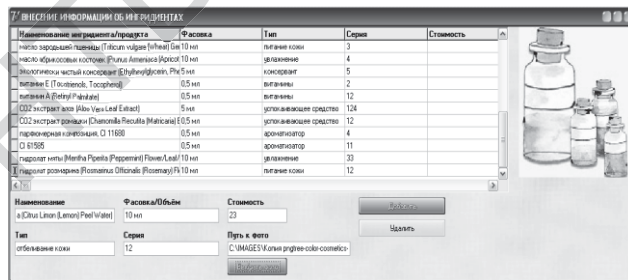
ВНЕСЕНИЕ ИНФОРМАЦИИ ОБ ИНГРЕДИЕНТАХ

| Наименование ингредиента/продукта | Фасовка | Тип | Серия | Стоимость |
|---|---|---|---|---|
| масло зародышей пшеницы (Triticum vulgare (wheat) Ger | 10 мл | питание кожи | 3 | |
| масло абрикосовых косточек (Prunus Armeniaca (Apricot | 10 мл | увлажнение | 4 | |
| экологически чистый консервант (Ethylhexylglycerin, Phe | 5 мл | консервант | 5 | |
| витамин Е (Tocotrienols, Tocopherol) | 0,5 мл | витамины | 2 | |
| витамин А (Retinyl Palmitate) | 0,5 мл | витамины | 12 | |
| CO2 экстракт алоэ (Aloe Vera Leaf Extract) | 5 мл | успокаивающее средство | 124 | |
| CO2 экстракт ромашки (Chamomilla Recutita (Matricaria) E | 0,5 мл | успокаивающее средство | 12 | |
| парфюмерная композиция, CI 11680 | 0,5 мл | ароматизатор | 4 | |
| CI 61585 | 0,5 мл | ароматизатор | 11 | |
| гидролат мяты (Mentha Piperita (Peppermint) Flower/Leaf/ | 10 мл | увлажнение | 33 | |
| гидролат розмарина (Rosmarinus Officinalis (Rosemary) Fl | 10 мл | питание кожи | 12 | |

Наименование
a (Citrus Limon (Lemon) Peel Water)

Фасовка/Объём
10 мл

Стоимость
23

Добавить

Удалить

Тип
отбеливание кожи

Серия
12

Путь к фото
C:\IMAGES\Копия pngtree-color-cosmetics-

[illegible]